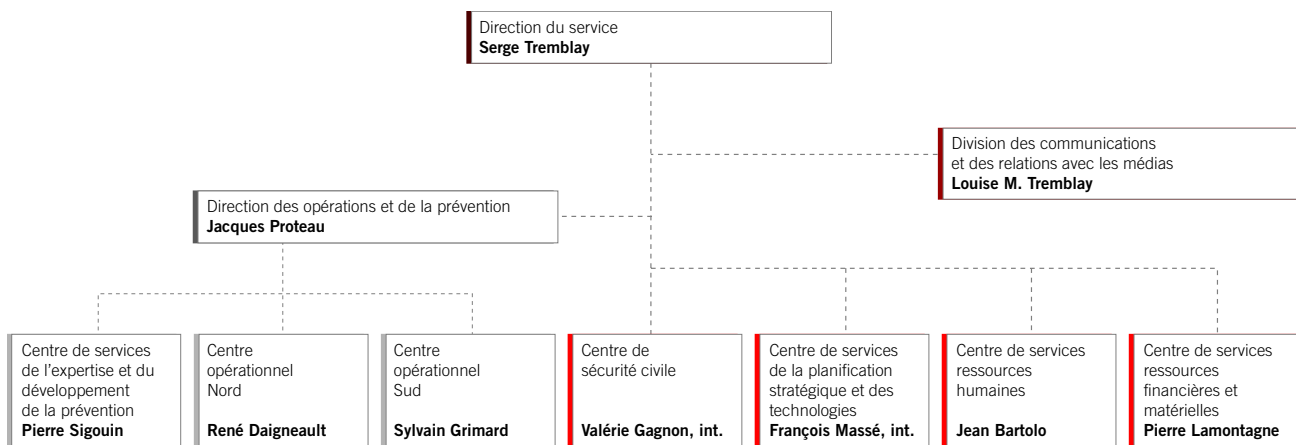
Direction du service
**Serge Tremblay**

Division des communications et des relations avec les médias
**Louise M. Tremblay**

Direction des opérations et de la prévention
**Jacques Proteau**

Centre de services de l'expertise et du développement de la prévention
**Pierre Sigouin**

Centre opérationnel Nord
**René Daigneault**

Centre opérationnel Sud
**Sylvain Grimard**

Centre de sécurité civile
**Valérie Gagnon, int.**

Centre de services de la planification stratégique et des technologies
**François Massé, int.**

Centre de services ressources humaines
**Jean Bartolo**

Centre de services ressources financières et matérielles
**Pierre Lamontagne**